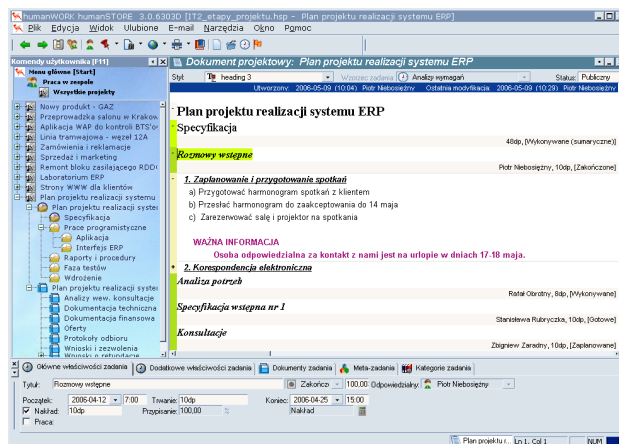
humanWORK humanSTORE 3.0.6303D [IT2_etapy_projektu.hsp - Plan projektu realizacji systemu ERP]

Plik Edycja Widok Ulubione E-mail Narzędzia Okno Pomoc

Komendy użytkownika [F1]

Menu główne [Start]

Praca w zespole

Wszystkie projekty

Nowy produkt - GAZ
Przeprowadzka salonu w Krakow
Aplikacja WAP do kontroli BTS'ov
Linia tramwajowa - węzeł 12A
Zamówienia i reklamacje
Sprzedaż i marketing
Remont bloku zasilającego RDD
Laboratorium ERP
Strony WWW dla klientów
Plan projektu realizacji systemu
Plan projektu realizacji syste
Specyfikacja
Prace programistyczne
Aplikacja
Interfejs ERP
Raporty i procedury
Faza testów
Wdrożenie
Plan projektu realizacji syste
Analizy wew. konsultacje
Dokumentacja techniczna
Dokumentacja finansowa
Oferty
Protokoły odbioru
Wnioski i zezwolenia
Wnioski o refundacje

Dokument projektowy: Plan projektu realizacji systemu ERP

Styl: heading 3 Wzorzec zadania Analizy wymagań Status: Publiczny

Utworzony: 2006-05-09 (10:04) Piotr Niebosiężny Ostatnia modyfikacja: 2006-05-09 (10:29) Piotr Niebosiężny

Plan projektu realizacji systemu ERP

Specyfikacja

48dp, [Wykonywane (sumaryczne)]

Rozmowy wstępne

Piotr Niebosiężny, 10dp, [Zakończone]

1. Zaplanowanie i przygotowanie spotkań

a) Przygotować harmonogram spotkań z klientem

b) Przesłać harmonogram do zaakceptowania do 14 maja

c) Zarezerwować salę i projektor na spotkania

WAŻNA INFORMACJA

Osoba odpowiedzialna za kontakt z nami jest na urlopie w dniach 17-18 maja.

2. Korespondencja elektroniczna

Analiza potrzeb

Rafał Obrotny, 8dp, [Wykonywane]

Specyfikacja wstępna nr 1

Stanisława Rubryczka, 10dp, [Gotowe]

Konsultacje

Zbigniew Zaradny, 10dp, [Zaplanowane]

Główne właściwości zadania | Dodatkowe właściwości zadania | Dokumenty zadania | Meta-zadania | Kategorie zadania

Tytuł: Rozmowy wstępne Zakończ 100,00 Odpowiedzialny: Piotr Niebosiężny

Początek: 2006-04-12 7:00 Trwanie: 10dp Koniec: 2006-04-25 15:00

Nakład: 10dp Przypisanie: 100,00 % Nakład

Praca:

Plan projektu r... Ln 1, Col 1 NUM